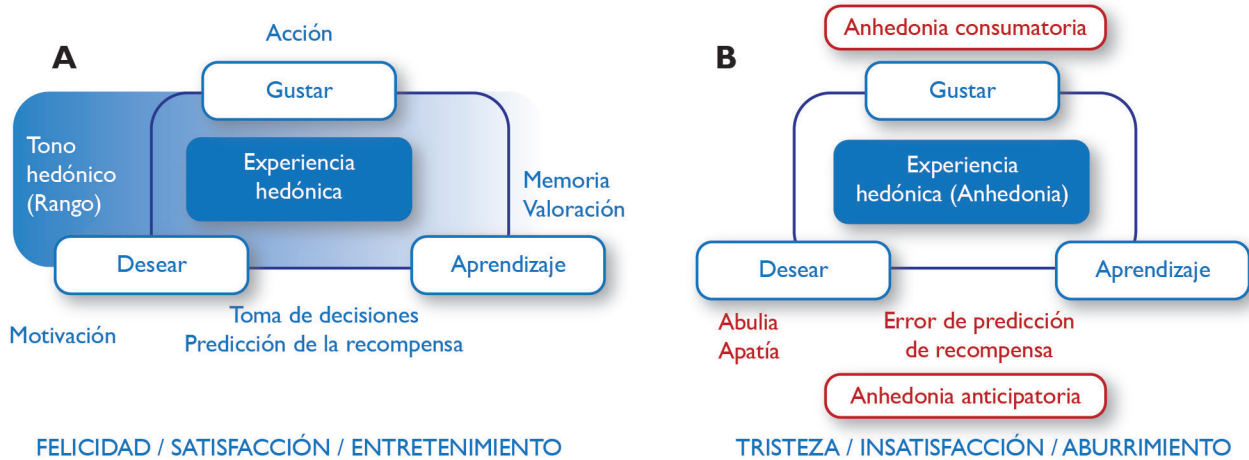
A

Acción

Gustar

Tono hedónico (Rango)

Experiencia hedónica

Memoria Valoración

Desear

Aprendizaje

Motivación

Toma de decisiones
Predicción de la recompensa

FELICIDAD / SATISFACCIÓN / ENTRETENIMIENTO

B

Anhedonia consumatoria

Gustar

Experiencia hedónica (Anhedonia)

Desear

Aprendizaje

Abulia
Apatía

Error de predicción de recompensa

Anhedonia anticipatoria

TRISTEZA / INSATISFACCIÓN / ABURRIMIENTO